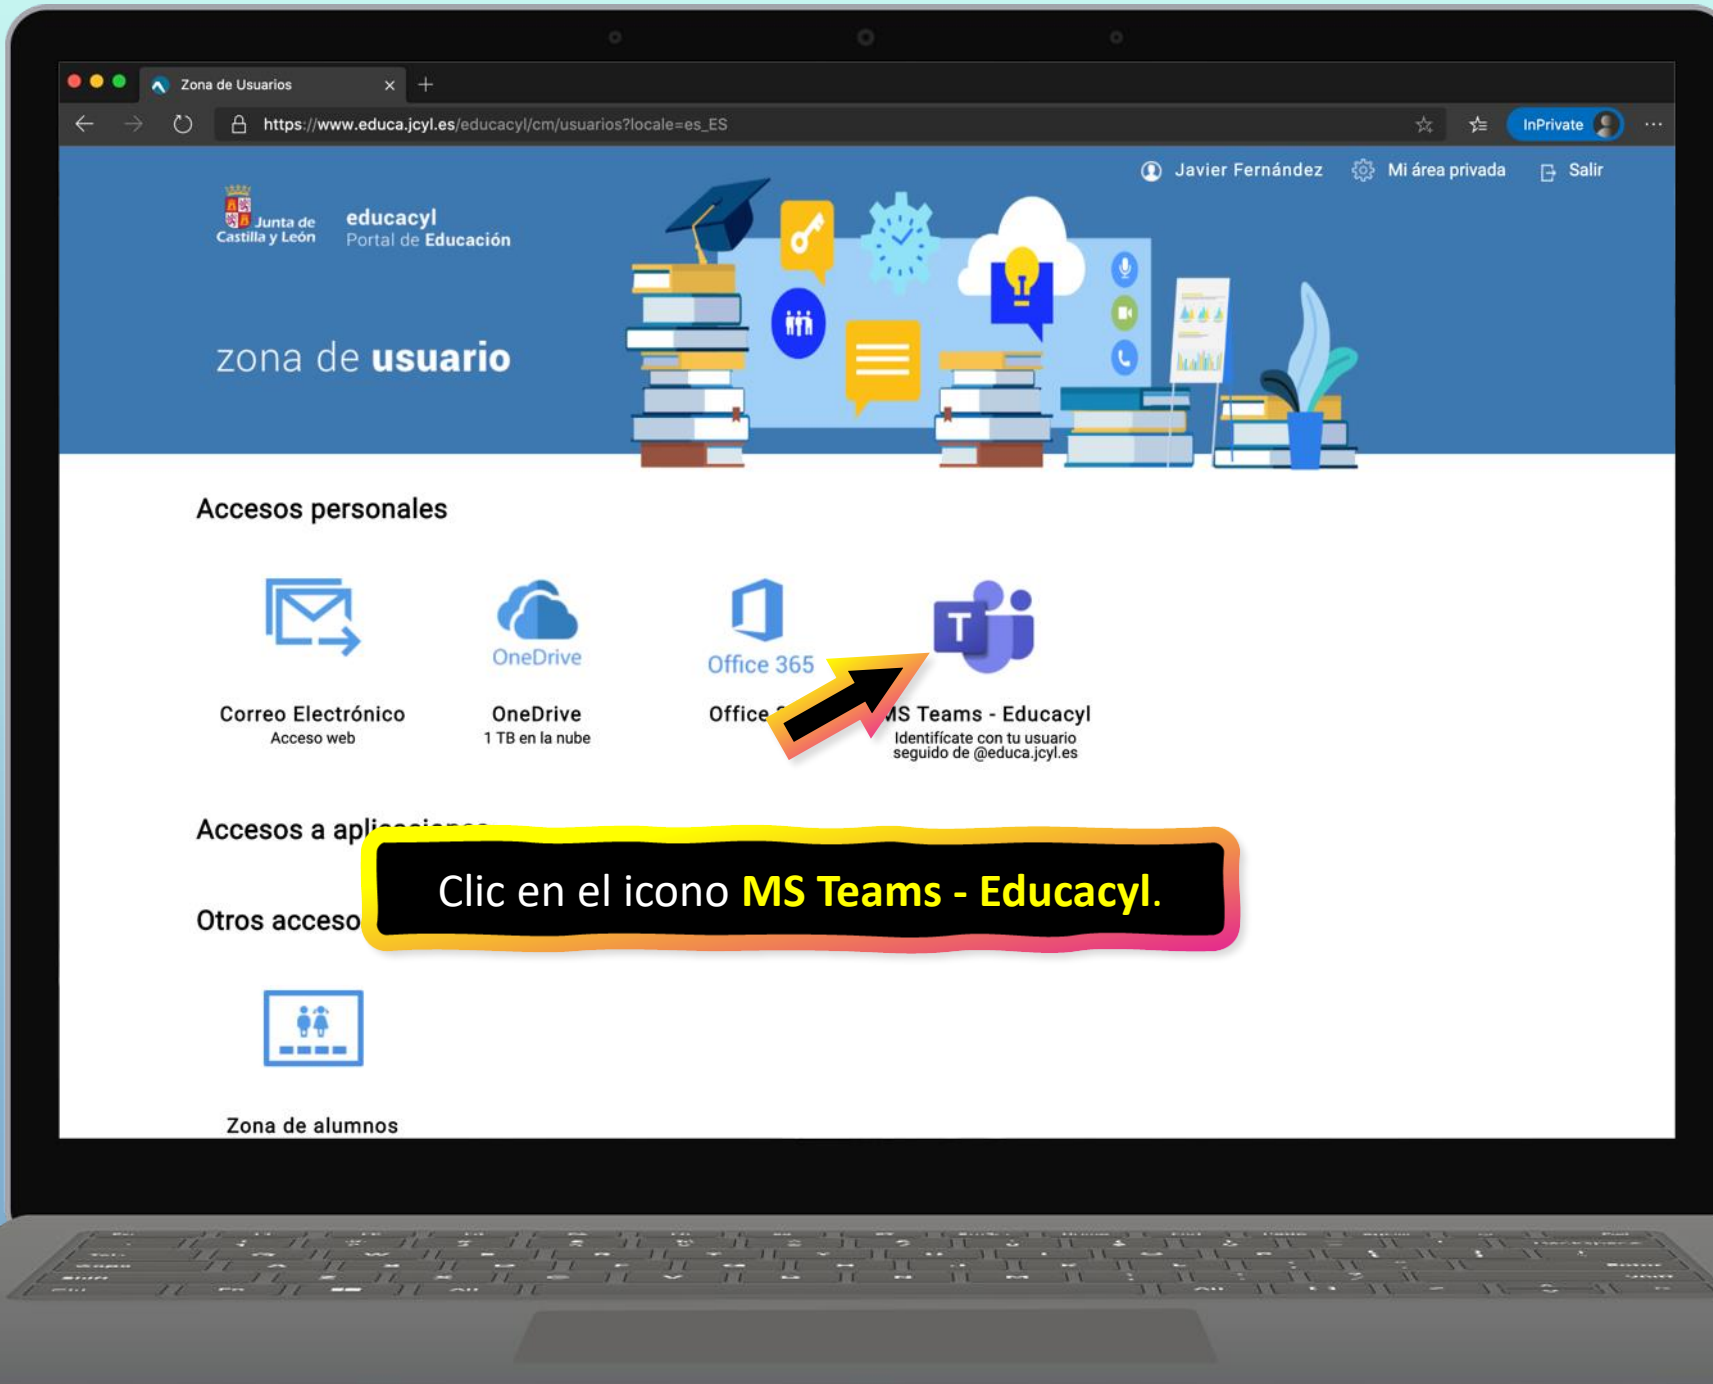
Zona de Usuarios

https://www.educa.jcyl.es/educacyl/cm/usuarios?locale=es_ES

InPrivate

Javier Fernández Mi área privada Salir

Junta de Castilla y León

educacyl
Portal de Educación

zona de usuario

Accesos personales

Correo Electrónico
Acceso web

OneDrive
OneDrive
1 TB en la nube

Office 365
Office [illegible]

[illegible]S Teams - Educacyl
Identifícate con tu usuario seguido de @educa.jcyl.es

Accesos a apl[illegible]

Otros acceso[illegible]

Clic en el icono MS Teams - Educacyl.

Zona de alumnos